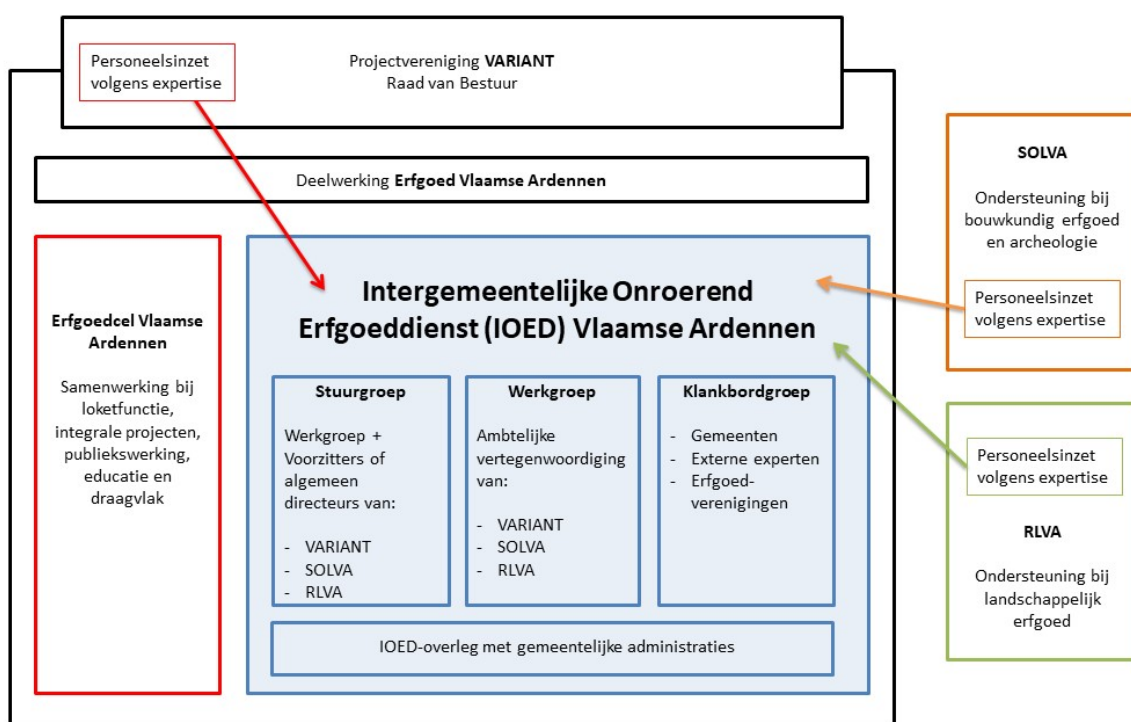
Personeelsinzet volgens expertise

Projectvereniging VARIANT
Raad van Bestuur

Deelwerking Erfgoed Vlaamse Ardennen

Erfgoedcel Vlaamse Ardennen

Samenwerking bij loketfunctie, integrale projecten, publiekswerking, educatie en draagvlak

Intergemeentelijke Onroerend Erfgoeddienst (IOED) Vlaamse Ardennen

Stuurgroep

Werkgroep + Voorzitters of algemeen directeurs van:

- VARIANT
- SOLVA
- RLVA

Werkgroep

Ambtelijke vertegenwoordiging van:

- VARIANT
- SOLVA
- RLVA

Klankbordgroep

- Gemeenten
- Externe experten
- Erfgoed-verenigingen

IOED-overleg met gemeentelijke administraties

SOLVA

Ondersteuning bij bouwkundig erfgoed en archeologie

Personeelsinzet volgens expertise

Personeelsinzet volgens expertise

RLVA

Ondersteuning bij landschappelijk erfgoed